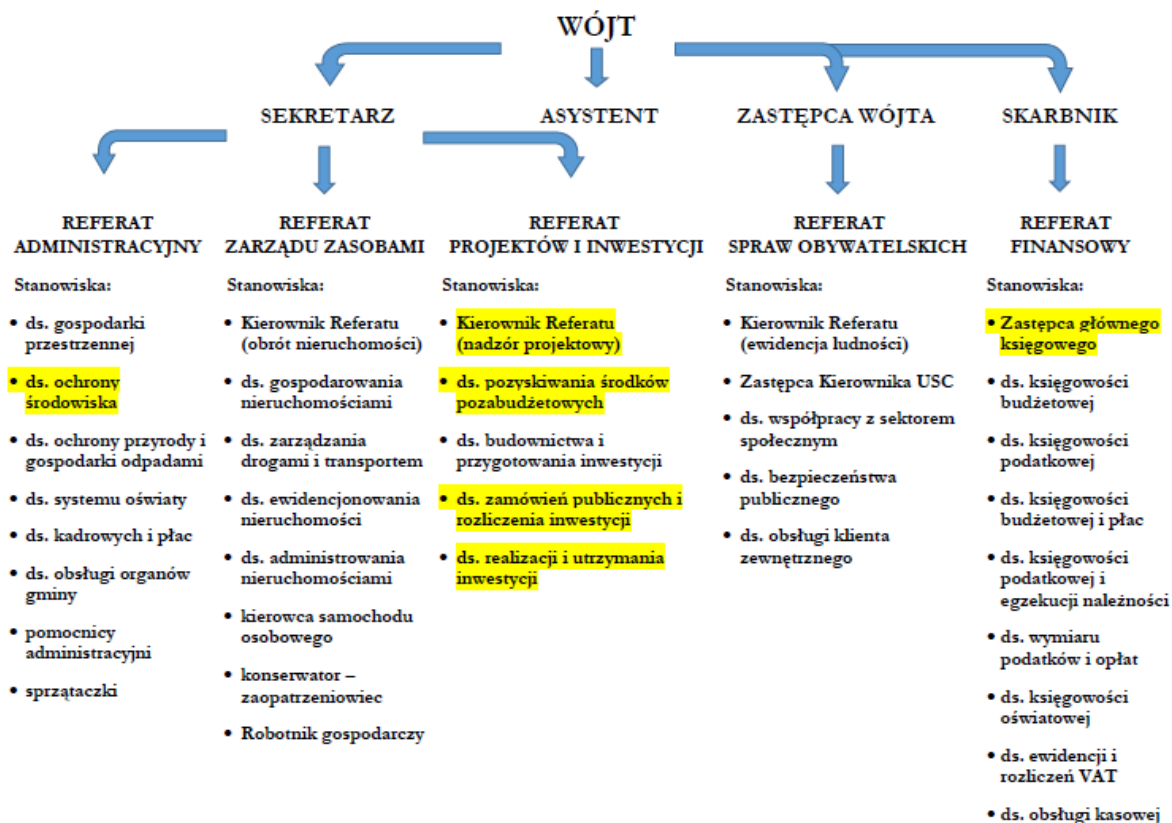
WÓJT

SEKRETARZ

ASYSTENT

ZASTĘPCA WÓJTA

SKARBNIK

REFERAT ADMINISTRACYJNY

Stanowiska:

- ds. gospodarki przestrzennej
- ds. ochrony środowiska
- ds. ochrony przyrody i gospodarki odpadami
- ds. systemu oświaty
- ds. kadrowych i płac
- ds. obsługi organów gminy
- pomocnicy administracyjni
- sprzątaczki

REFERAT ZARZĄDU ZASOBAMI

Stanowiska:

- Kierownik Referatu (obrót nieruchomości)
- ds. gospodarowania nieruchomościami
- ds. zarządzania drogami i transportem
- ds. ewidencjonowania nieruchomości
- ds. administrowania nieruchomościami
- kierowca samochodu osobowego
- konserwator – zaopatrzeniowiec
- Robotnik gospodarczy

REFERAT PROJEKTÓW I INWESTYCJI

Stanowiska:

- Kierownik Referatu (nadzór projektowy)
- ds. pozyskiwania środków pozabudżetowych
- ds. budownictwa i przygotowania inwestycji
- ds. zamówień publicznych i rozliczenia inwestycji
- ds. realizacji i utrzymania inwestycji

REFERAT SPRAW OBYWATELSKICH

Stanowiska:

- Kierownik Referatu (ewidencja ludności)
- Zastępca Kierownika USC
- ds. współpracy z sektorem społecznym
- ds. bezpieczeństwa publicznego
- ds. obsługi klienta zewnętrznego

REFERAT FINANSOWY

Stanowiska:

- Zastępca głównego księgowego
- ds. księgowości budżetowej
- ds. księgowości podatkowej
- ds. księgowości budżetowej i płac
- ds. księgowości podatkowej i egzekucji należności
- ds. wymiaru podatków i opłat
- ds. księgowości oświatowej
- ds. ewidencji i rozliczeń VAT
- ds. obsługi kasowej